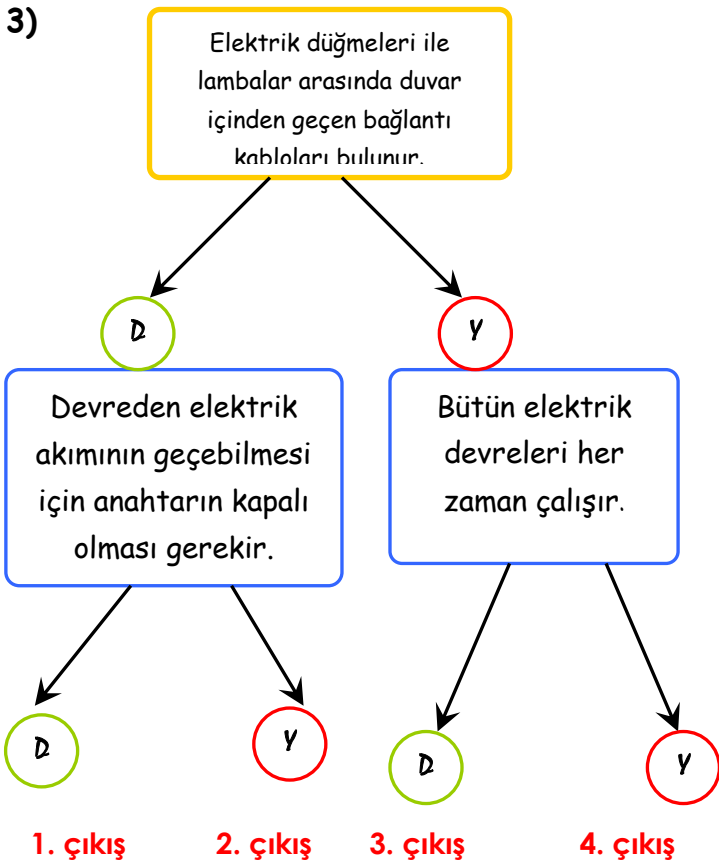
3)

Elektrik düğmeleri ile lambalar arasında duvar içinden geçen bağlantı kabloları bulunur.

D

Y

Devreden elektrik akımının geçebilmesi için anahtarın kapalı olması gerekir.

Bütün elektrik devreleri her zaman çalışır.

D

Y

D

Y

1. çıkış

2. çıkış

3. çıkış

4. çıkış